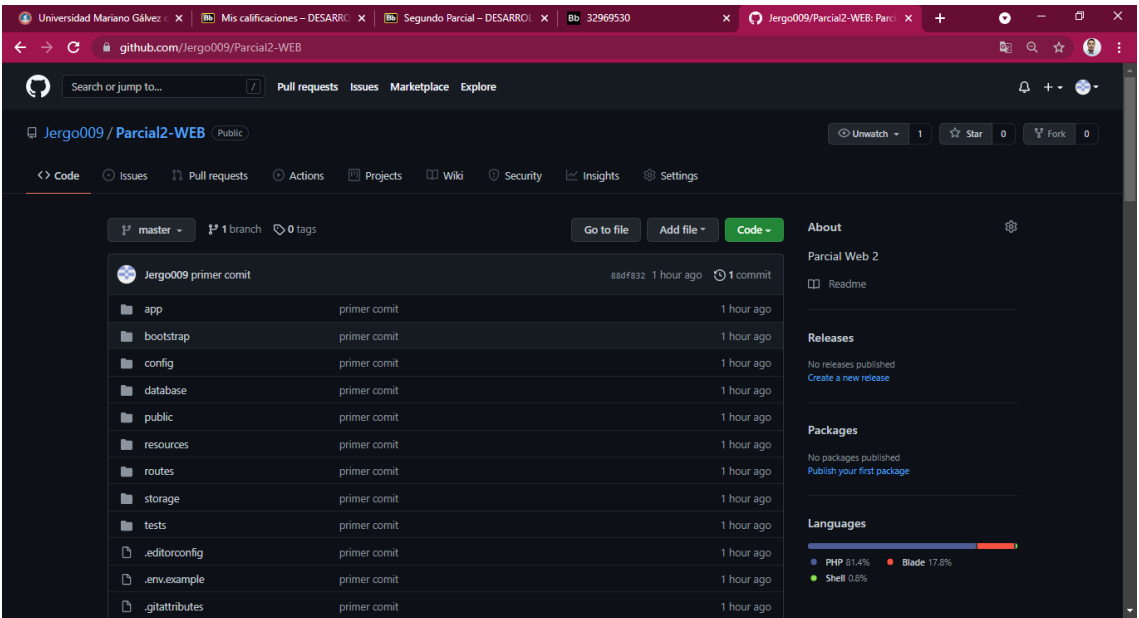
Universidad Mariano Gálvez × | Bb Mis calificaciones – DESARRO × | Bb Segundo Parcial – DESARROL × | Bb 32969530 × | Jergo009/Parcial2-WEB: Parc × | +

github.com/Jergo009/Parcial2-WEB

Search or jump to... / Pull requests Issues Marketplace Explore

Jergo009 / Parcial2-WEB Public

Unwatch 1 | Star 0 | Fork 0

Code | Issues | Pull requests | Actions | Projects | Wiki | Security | Insights | Settings

master | 1 branch | 0 tags | Go to file | Add file | Code

Jergo009 primer comit | 88df832 1 hour ago | 1 commit

| | | |
|---|---|---|
| app | primer comit | 1 hour ago |
| bootstrap | primer comit | 1 hour ago |
| config | primer comit | 1 hour ago |
| database | primer comit | 1 hour ago |
| public | primer comit | 1 hour ago |
| resources | primer comit | 1 hour ago |
| routes | primer comit | 1 hour ago |
| storage | primer comit | 1 hour ago |
| tests | primer comit | 1 hour ago |
| .editorconfig | primer comit | 1 hour ago |
| .env.example | primer comit | 1 hour ago |
| .gitattributes | primer comit | 1 hour ago |

About

Parcial Web 2

Readme

Releases

No releases published
Create a new release

Packages

No packages published
Publish your first package

Languages

PHP 81.4% Blade 17.8%
Shell 0.8%